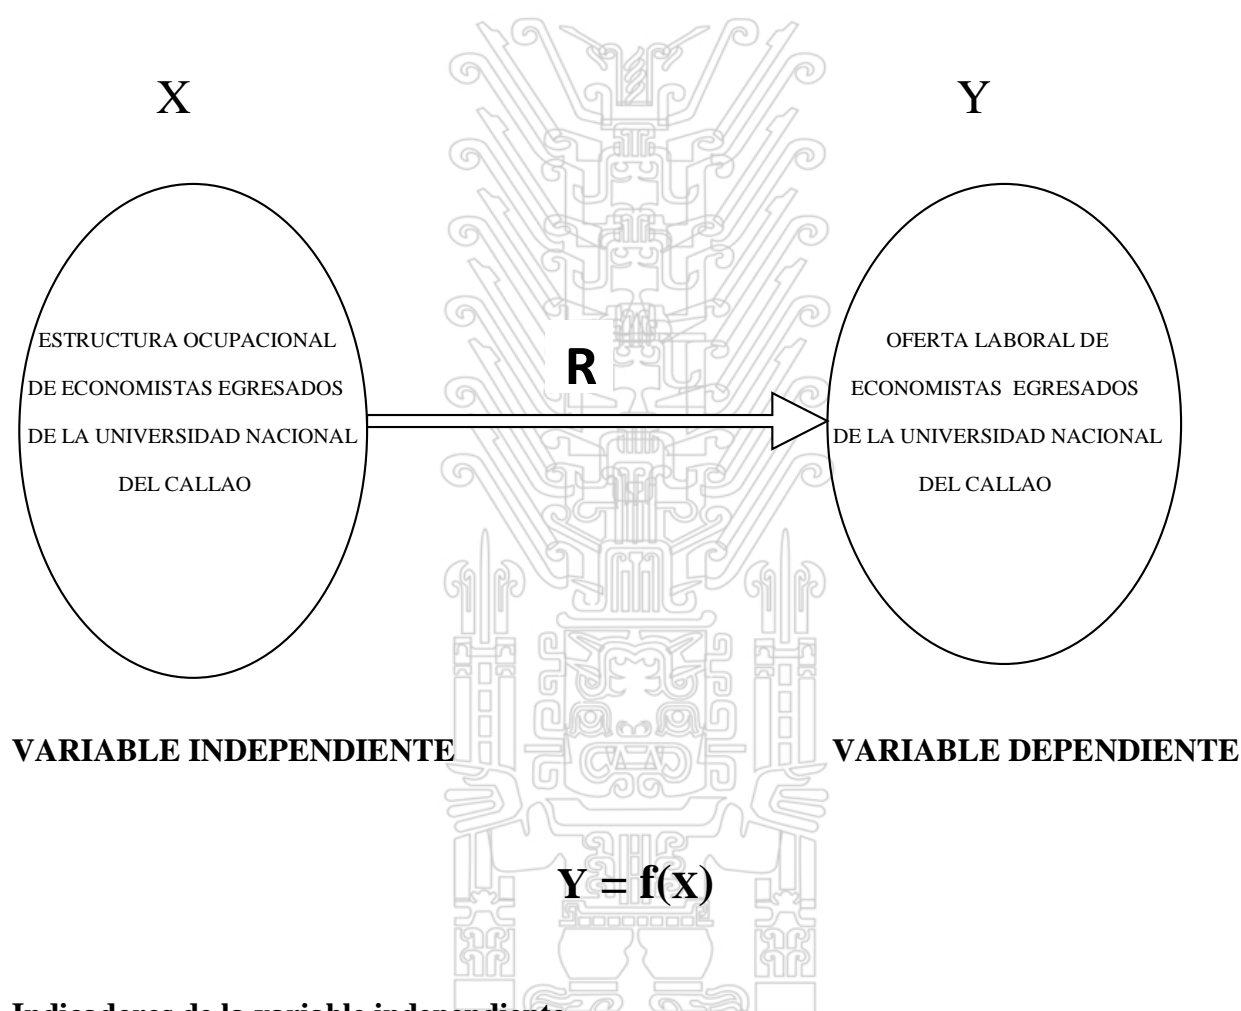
X

Y

ESTRUCTURA OCUPACIONAL DE ECONOMISTAS EGRESADOS DE LA UNIVERSIDAD NACIONAL DEL CALLAO

R

OFERTA LABORAL DE ECONOMISTAS EGRESADOS DE LA UNIVERSIDAD NACIONAL DEL CALLAO

VARIABLE INDEPENDIENTE

VARIABLE DEPENDIENTE

$Y = f(X)$

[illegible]